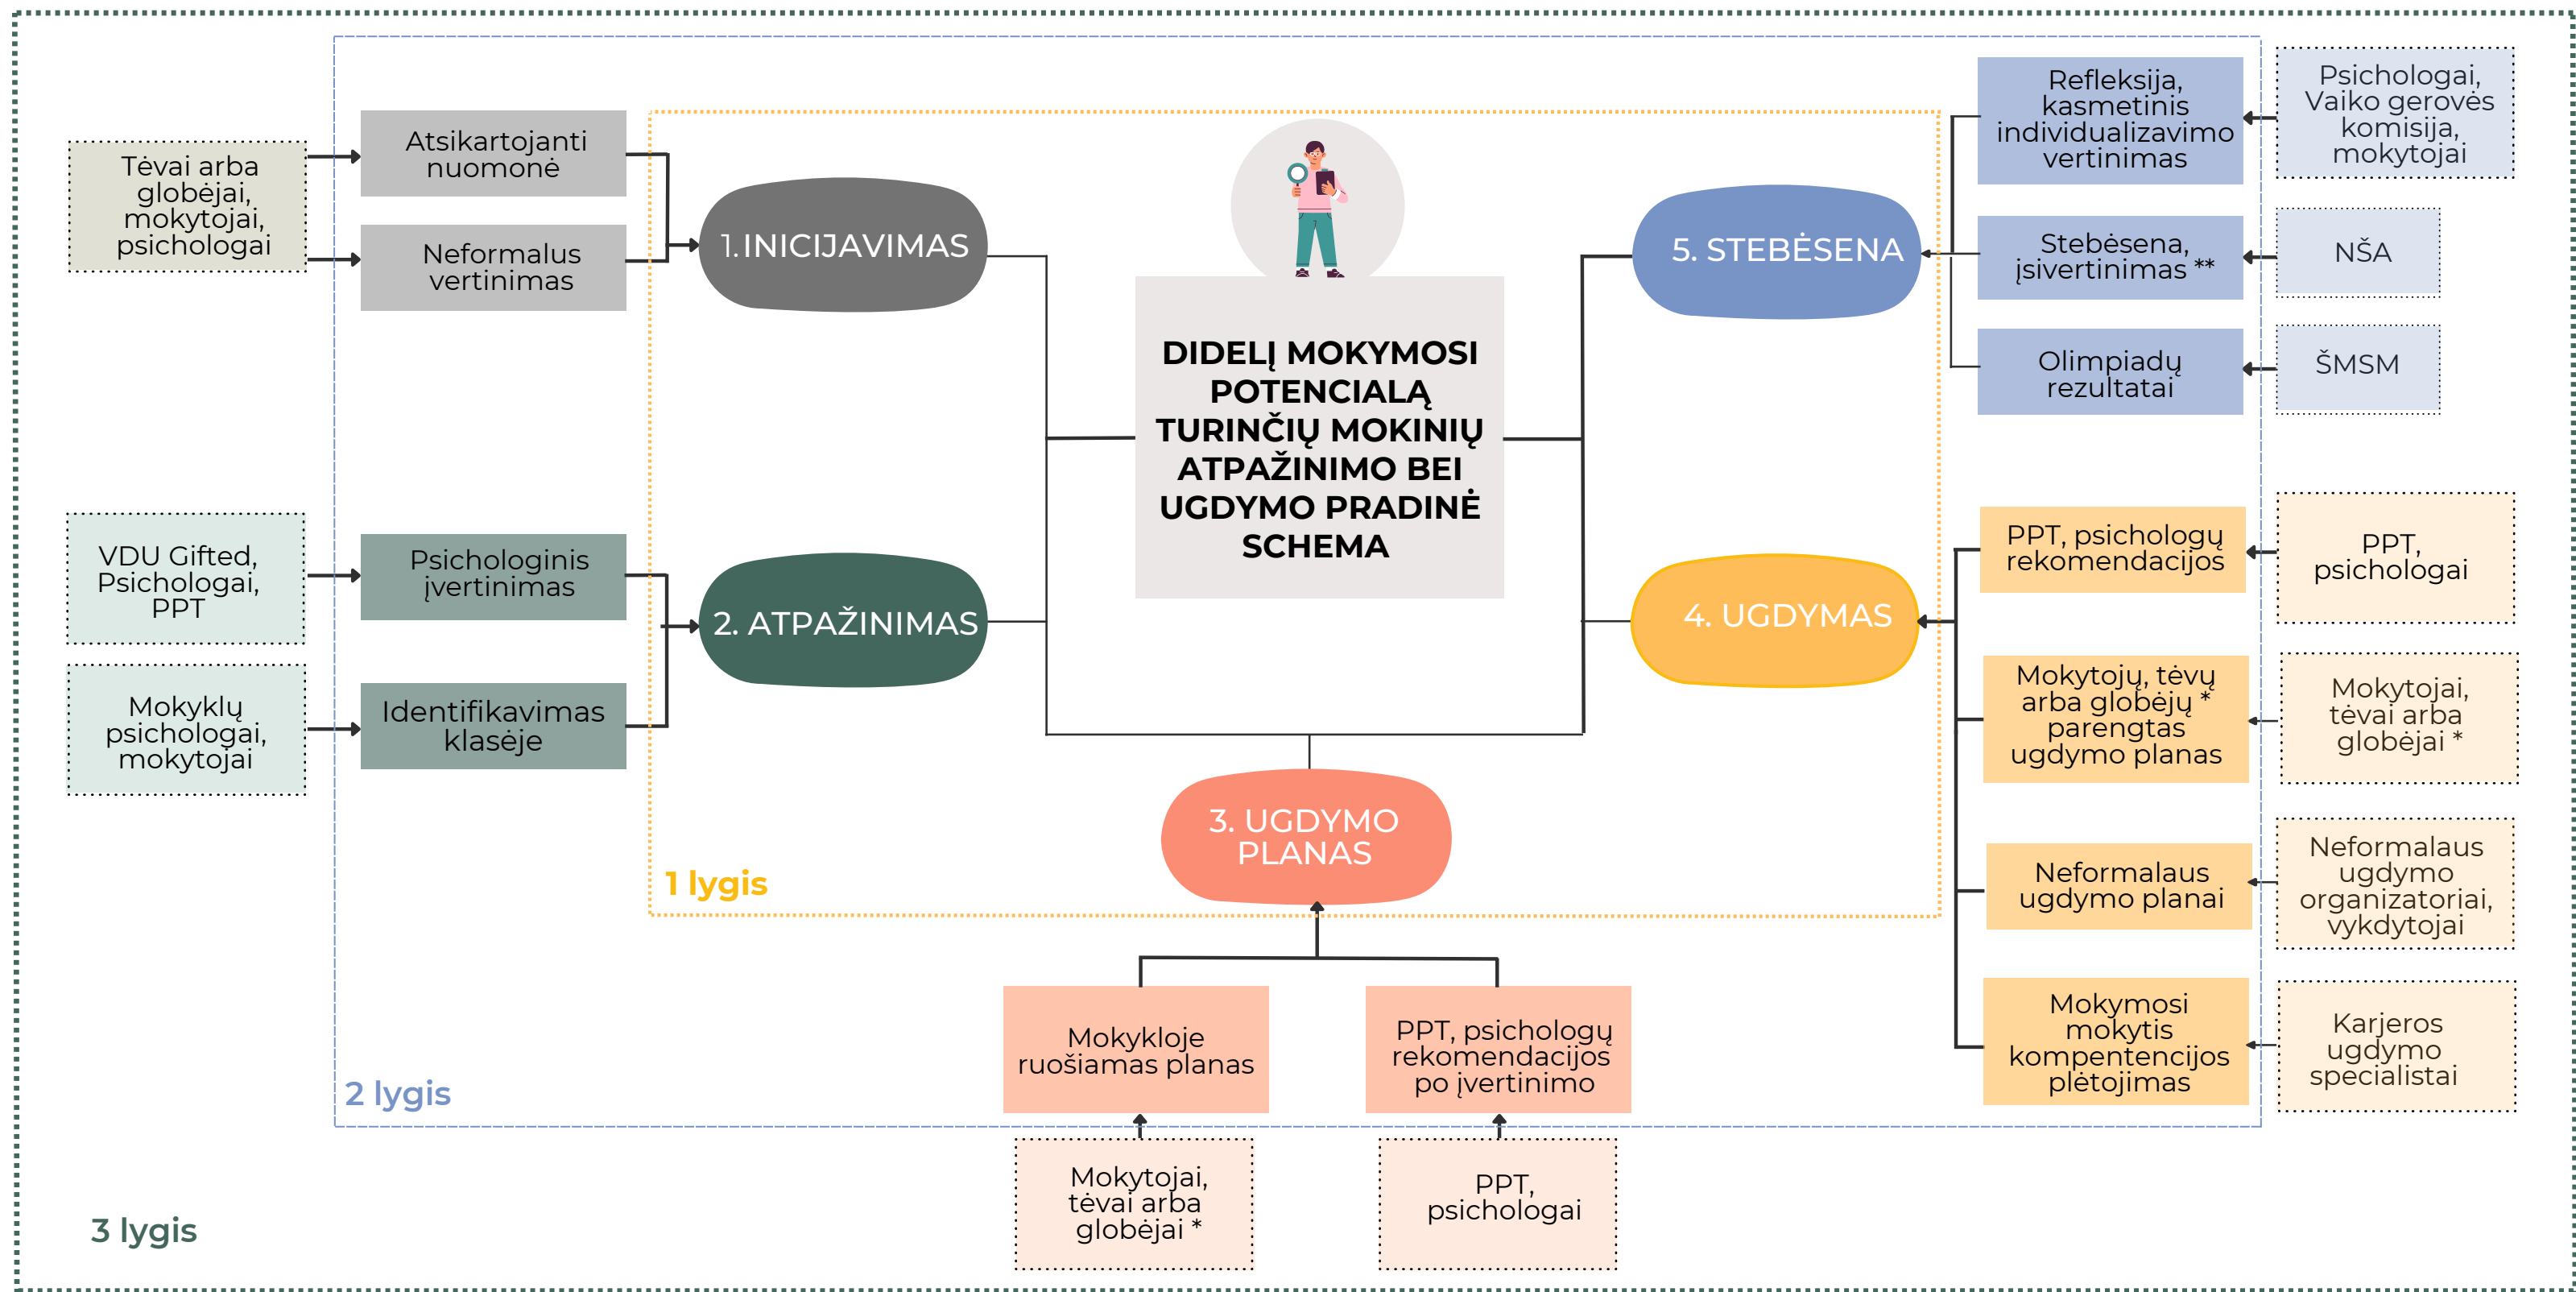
Tėvai arba globėjai, mokytojai, psichologai

Atsikartojanti nuomonė

Neformalus vertinimas

1.INICIJAVIMAS

DIDELĮ MOKYMOSI POTENCIALĄ TURINČIŲ MOKINIŲ ATPAŽINIMO BEI UGDYMO PRADINĖ SCHEMA

5. STEBĖSENA

Refleksija, kasmetinis individualizavimo vertinimas

Psichologai, Vaiko gerovės komisija, mokytojai

Stebėsena, įsivertinimas **

NŠA

Olimpiadų rezultatai

ŠMSM

VDU Gifted, Psichologai, PPT

Psichologinis įvertinimas

Mokyklų psichologai, mokytojai

Identifikavimas klasėje

2. ATPAŽINIMAS

4. UGDYMAS

PPT, psichologų rekomendacijos

PPT, psichologai

Mokytojų, tėvų arba globėjų * parengtas ugdymo planas

Mokytojai, tėvai arba globėjai *

Neformalaus ugdymo planai

Neformalaus ugdymo organizatoriai, vykdytojai

Mokymosi mokytis kompentencijos plėtojimas

Karjeros ugdymo specialistai

3. UGDYMO PLANAS

1 lygis

Mokykloje ruošiamas planas

PPT, psichologų rekomendacijos po įvertinimo

2 lygis

Mokytojai, tėvai arba globėjai *

PPT, psichologai

3 lygis